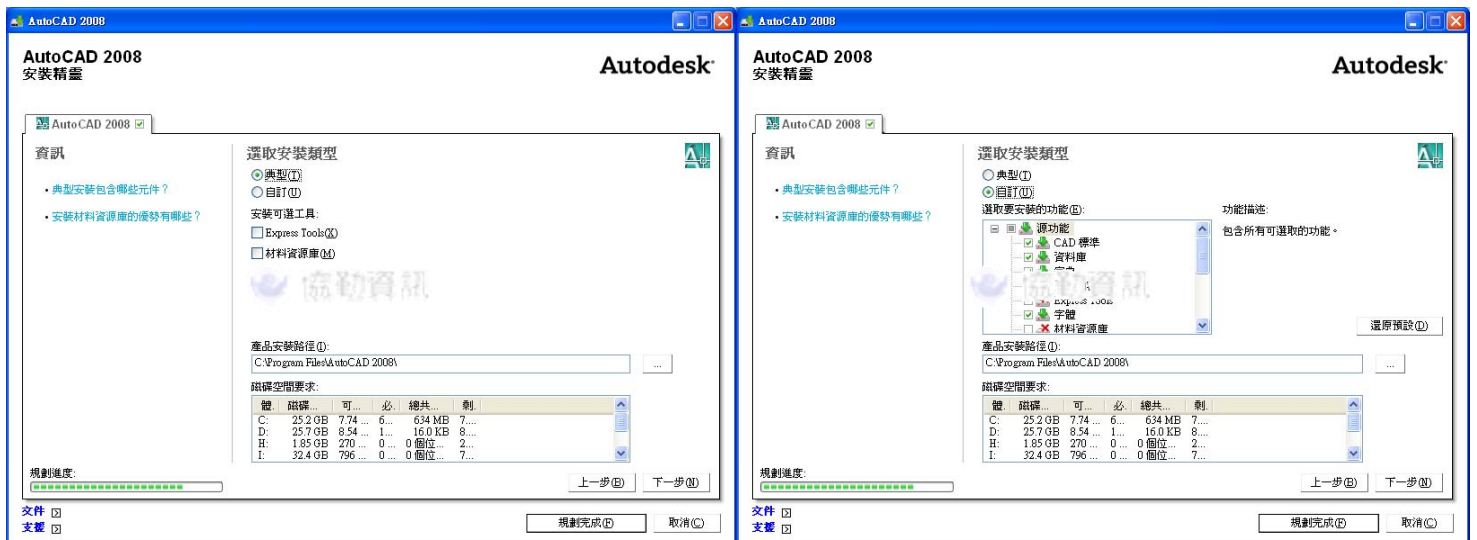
AutoCAD 2008

AutoCAD 2008
安裝精靈

Autodesk

AutoCAD 2008

資訊

• 典型安裝包含哪些元件？

• 安裝材料資源庫的優勢有哪些？

選取安裝類型

典型(T)

自訂(U)

安裝可選工具:

Express Tools(X)

材料資源庫(M)

協勤資訊

產品安裝路徑(I):

C:\Program Files\AutoCAD 2008\

...

磁碟空間要求:

| 磁... | 磁碟... | 可... | 必... | 總共... | 剩... |
|---|---|---|---|---|---|
| C: | 25.2 GB | 7.74 ... | 6... | 634 MB | 7.... |
| D: | 25.7 GB | 8.54 ... | 1... | 16.0 KB | 8.... |
| H: | 1.85 GB | 270 ... | 0 ... | 0 個位... | 2... |
| I: | 32.4 GB | 796 ... | 0 ... | 0 個位... | 7... |

規劃進度:

上一步(B)

下一步(N)

文件

支援

規劃完成(F)

取消(C)

AutoCAD 2008

AutoCAD 2008
安裝精靈

Autodesk

AutoCAD 2008

資訊

• 典型安裝包含哪些元件？

• 安裝材料資源庫的優勢有哪些？

選取安裝類型

典型(T)

自訂(U)

選取要安裝的功能(E):

源功能

CAD 標準

資料庫

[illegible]

協勤資訊

Express Tools

字體

材料資源庫

功能描述:

包含所有可選取的功能。

還原預設(D)

產品安裝路徑(I):

C:\Program Files\AutoCAD 2008\

...

磁碟空間要求:

| 磁... | 磁碟... | 可... | 必... | 總共... | 剩... |
|---|---|---|---|---|---|
| C: | 25.2 GB | 7.74 ... | 6... | 634 MB | 7.... |
| D: | 25.7 GB | 8.54 ... | 1... | 16.0 KB | 8.... |
| H: | 1.85 GB | 270 ... | 0 ... | 0 個位... | 2... |
| I: | 32.4 GB | 796 ... | 0 ... | 0 個位... | 7... |

規劃進度:

上一步(B)

下一步(N)

文件

支援

規劃完成(F)

取消(C)